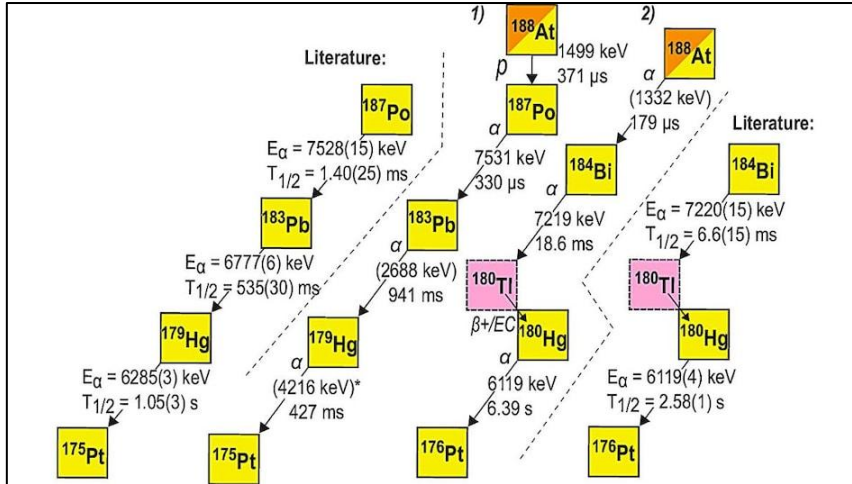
Literature:

$^{187}$Po
E$_α$ = 7528(15) keV
T$_{1/2}$ = 1.40(25) ms

$^{183}$Pb
E$_α$ = 6777(6) keV
T$_{1/2}$ = 535(30) ms

$^{179}$Hg
E$_α$ = 6285(3) keV
T$_{1/2}$ = 1.05(3) s

$^{175}$Pt

1)

$^{188}$At
1499 keV
371 μs
p

$^{187}$Po
α
7531 keV
330 μs

$^{183}$Pb
α
(2688 keV)
941 ms

$^{179}$Hg
α
(4216 keV)*
427 ms

$^{175}$Pt

2)

$^{188}$At
α
(1332 keV)
179 μs

$^{184}$Bi
α
7219 keV
18.6 ms

$^{180}$Tl
β+/EC
$^{180}$Hg
α
6119 keV
6.39 s

$^{176}$Pt

Literature:

$^{184}$Bi
E$_α$ = 7220(15) keV
T$_{1/2}$ = 6.6(15) ms

$^{180}$Tl
$^{180}$Hg
E$_α$ = 6119(4) keV
T$_{1/2}$ = 2.58(1) s

$^{176}$Pt